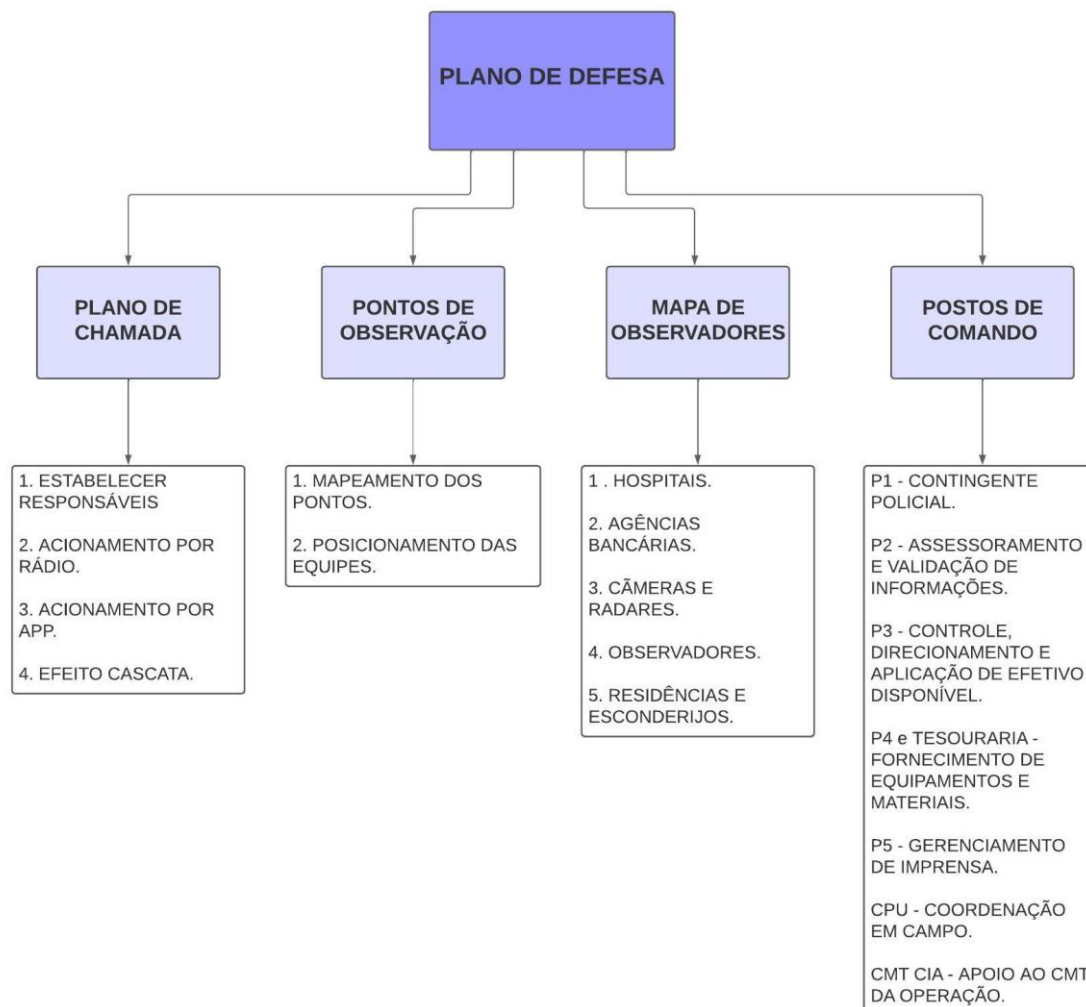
PLANO DE DEFESA

PLANO DE CHAMADA

1. ESTABELECER RESPONSÁVEIS

2. ACIONAMENTO POR RÁDIO.

3. ACIONAMENTO POR APP.

4. EFEITO CASCATA.

PONTOS DE OBSERVAÇÃO

1. MAPEAMENTO DOS PONTOS.

2. POSICIONAMENTO DAS EQUIPES.

MAPA DE OBSERVADORES

1 . HOSPITAIS.

2. AGÊNCIAS BANCÁRIAS.

3. CÂMERAS E RADARES.

4. OBSERVADORES.

5. RESIDÊNCIAS E ESCONDERIJOS.

POSTOS DE COMANDO

P1 - CONTINGENTE POLICIAL.

P2 - ASSESSORAMENTO E VALIDAÇÃO DE INFORMAÇÕES.

P3 - CONTROLE, DIRECIONAMENTO E APLICAÇÃO DE EFETIVO DISPONÍVEL.

P4 e TESOURARIA - FORNECIMENTO DE EQUIPAMENTOS E MATERIAIS.

P5 - GERENCIAMENTO DE IMPRENSA.

CPU - COORDENAÇÃO EM CAMPO.

CMT CIA - APOIO AO CMT DA OPERAÇÃO.